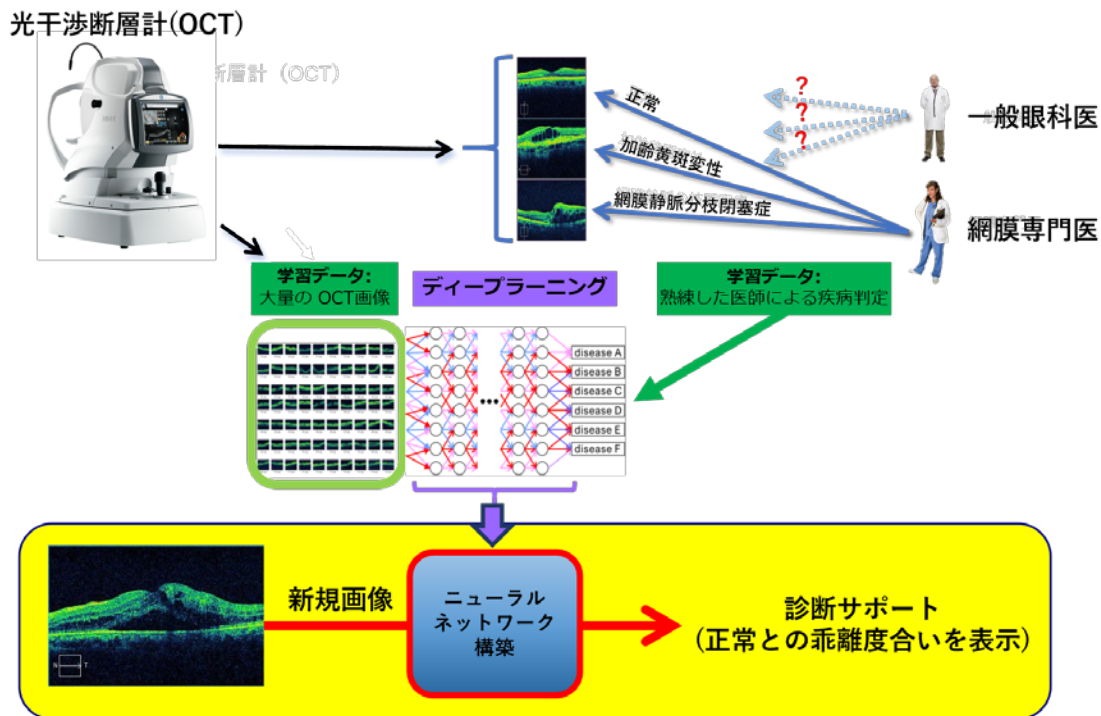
光干渉断層計(OCT)

断層計（OCT）

正常

加齢黄斑変性

網膜静脈分枝閉塞症

?
?
?

一般眼科医

網膜専門医

学習データ:
大量の OCT画像

ディープラーニング

学習データ:
熟練した医師による疾病判定

disease A
disease B
disease C
disease D
disease E
disease F

新規画像

ニューラル
ネットワーク
構築

診断サポート
(正常との乖離度合いを表示)